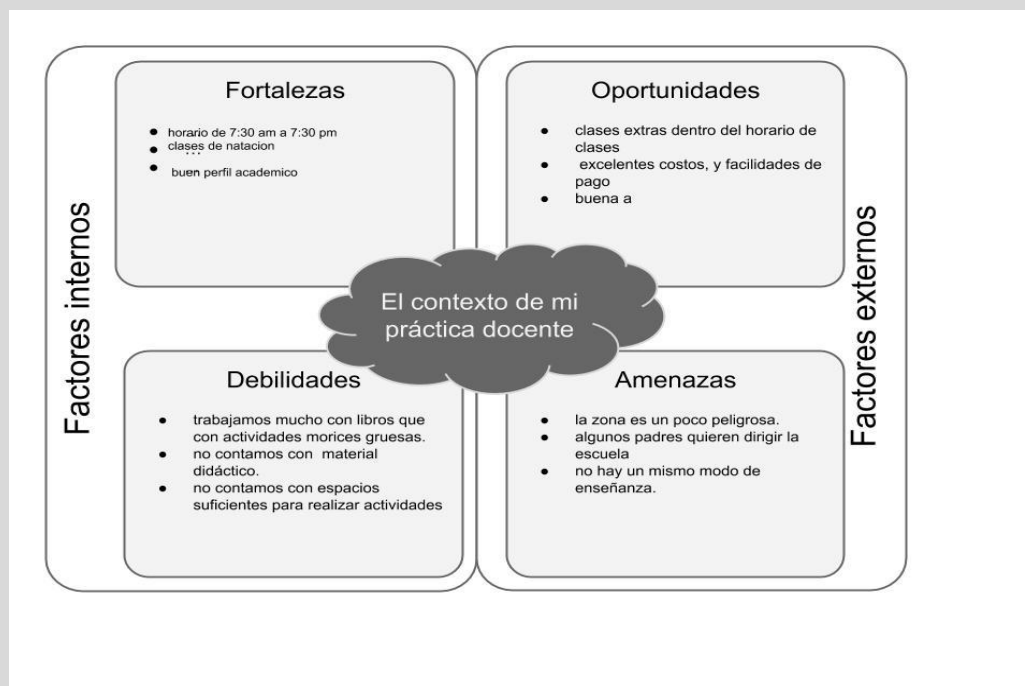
Factores internos

Fortalezas

- horario de 7:30 am a 7:30 pm
- clases de natacion
- buen perfil academico

Debilidades

- trabajamos mucho con libros que con actividades morices gruesas.
- no contamos con material didáctico.
- no contamos con espacios suficientes para realizar actividades

El contexto de mi práctica docente

Factores externos

Oportunidades

- clases extras dentro del horario de clases
- excelentes costos, y facilidades de pago
- buena a

Amenazas

- la zona es un poco peligrosa.
- algunos padres quieren dirigir la escuela
- no hay un mismo modo de enseñanza.